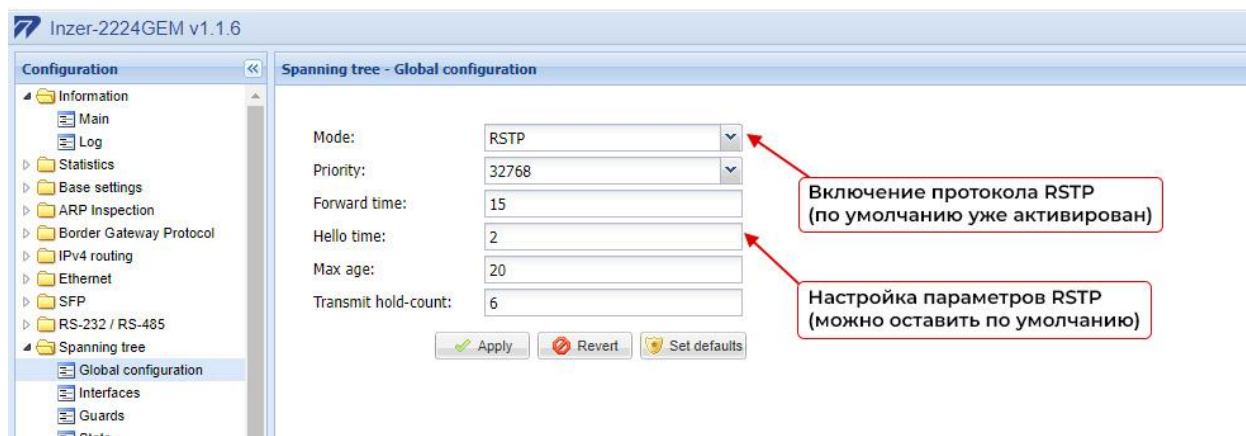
Inzer-2224GEM v1.1.6

Configuration

Information
Main
Log
Statistics
Base settings
ARP Inspection
Border Gateway Protocol
IPv4 routing
Ethernet
SFP
RS-232 / RS-485
Spanning tree
Global configuration
Interfaces
Guards
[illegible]

Spanning tree - Global configuration

Mode: RSTP
Priority: 32768
Forward time: 15
Hello time: 2
Max age: 20
Transmit hold-count: 6

Apply
Revert
Set defaults

Включение протокола RSTP (по умолчанию уже активирован)

Настройка параметров RSTP (можно оставить по умолчанию)